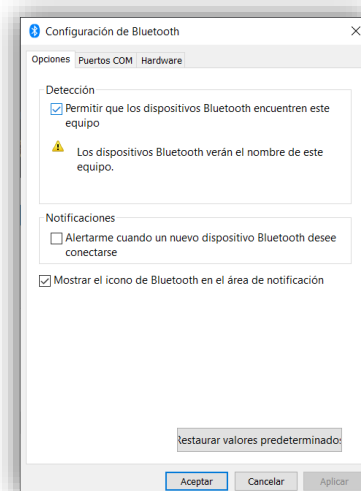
Configuración de Bluetooth

Opciones Puertos COM Hardware

Detección

Permitir que los dispositivos Bluetooth encuentren este equipo

Los dispositivos Bluetooth verán el nombre de este equipo.

Notificaciones

Alertarme cuando un nuevo dispositivo Bluetooth desee conectarse

Mostrar el icono de Bluetooth en el área de notificación

Restaurar valores predeterminados

Aceptar Cancelar Aplicar